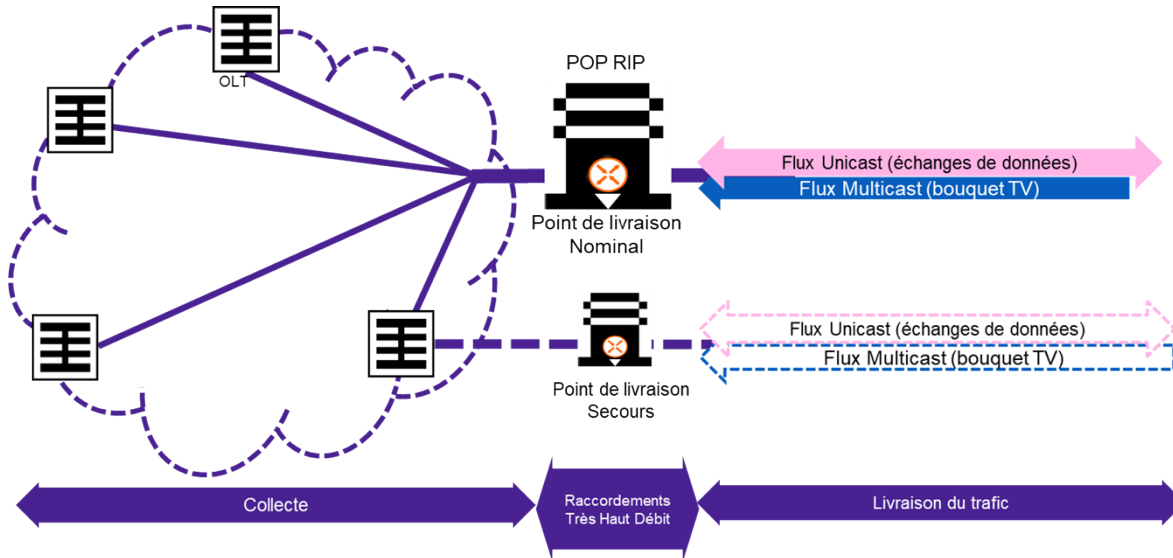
OLT

POP RIP

Flux Unicast (échanges de données)

Flux Multicast (bouquet TV)

Point de livraison Nominal

Flux Unicast (échanges de données)

Flux Multicast (bouquet TV)

Point de livraison Secours

Collecte

Raccordements Très Haut Débit

Livraison du trafic